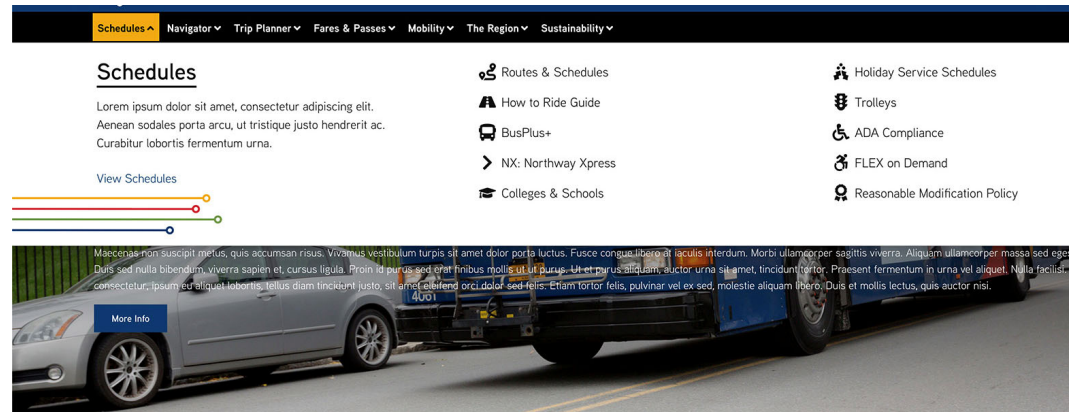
Schedules Navigator Trip Planner Fares & Passes Mobility The Region Sustainability

Schedules

Lorem ipsum dolor sit amet, consectetur adipiscing elit. Aenean sodales porta arcu, ut tristique justo hendrerit ac. Curabitur lobortis fermentum urna.

View Schedules

Routes & Schedules
How to Ride Guide
BusPlus+
NX: Northway Xpress
Colleges & Schools

Holiday Service Schedules
Trolleys
ADA Compliance
FLEX on Demand
Reasonable Modification Policy

Maecenas non suscipit metus, quis accumsan risus. Vivamus vestibulum turpis sit amet dolor porta luctus. Fusce congue libero at iaculis interdum. Morbi ullamcorper sagittis viverra. Aliquam ullamcorper massa sed eges Duis sed nulla bibendum, viverra sapien et, cursus ligula. Proin id purus sed erat finibus mollis ut ut purus. Ut et purus aliquam, auctor urna sit amet, tincidunt tortor. Praesent fermentum in urna vel aliquet. Nulla facilisi. consectetur, ipsum eu aliquet lobortis, tellus diam tincidunt justo, sit amet eleifend orci dolor sed felis. Etiam tortor felis, pulvinar vel ex sed, molestie aliquam libero. Duis et mollis lectus, quis auctor nisi.

More Info

4061